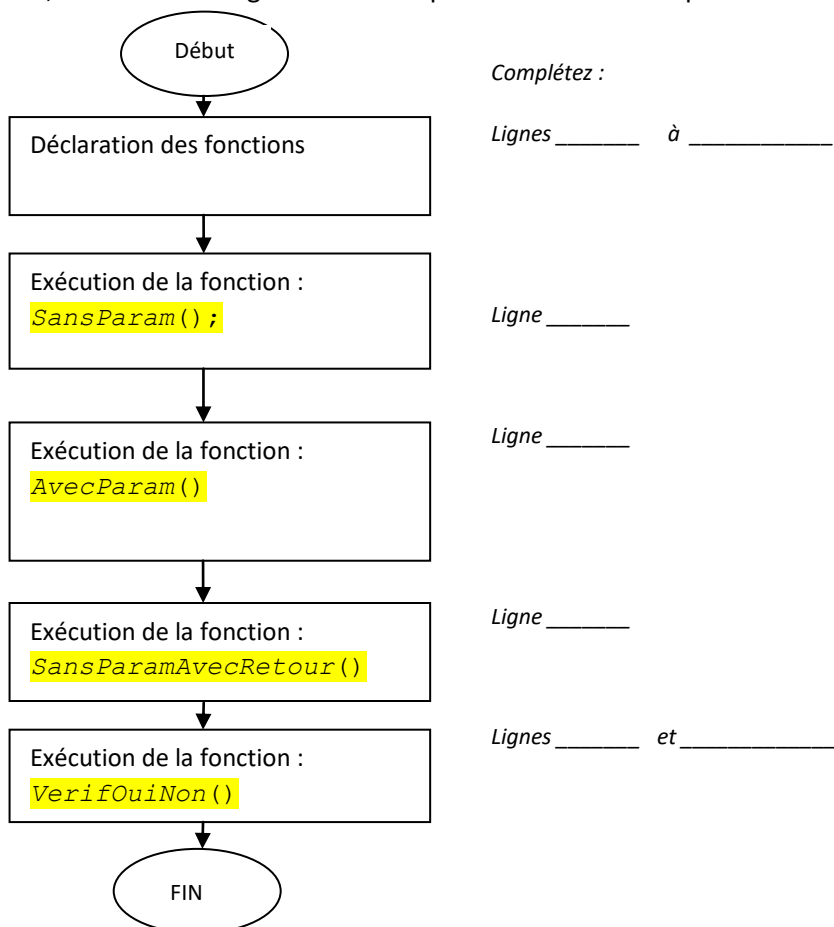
Début

Complétez :

Déclaration des fonctions

Lignes _______ à ___________

Exécution de la fonction : *SansParam*();

Ligne _______

Exécution de la fonction : *AvecParam*()

Ligne _______

Exécution de la fonction : *SansParamAvecRetour*()

Ligne _______

Exécution de la fonction : *VerifOuiNon*()

Lignes _______ et ___________

FIN